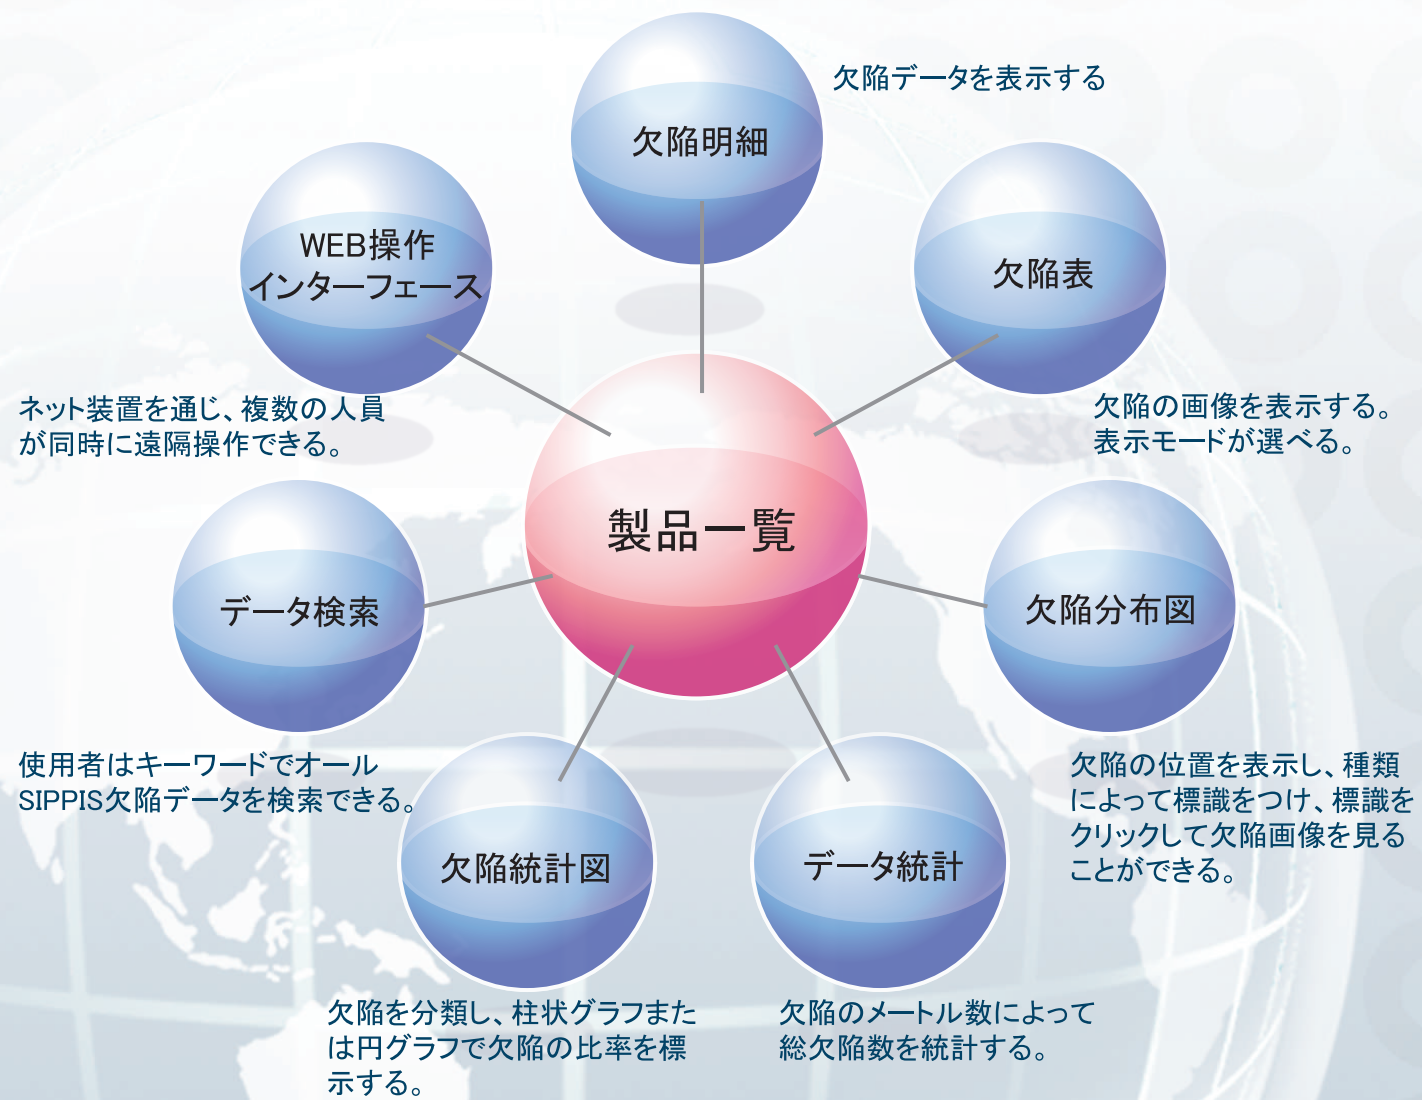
欠陥明細

欠陥データを表示する

WEB操作
インターフェース

欠陥表

ネット装置を通じ、複数の人員が同時に遠隔操作できる。

欠陥の画像を表示する。表示モードが選べる。

製品一覧

データ検索

欠陥分布図

使用者はキーワードでオールSIPPIS欠陥データを検索できる。

欠陥の位置を表示し、種類によって標識をつけ、標識をクリックして欠陥画像を見ることができる。

欠陥統計図

データ統計

欠陥を分類し、柱状グラフまたは円グラフで欠陥の比率を標示する。

欠陥のメートル数によって総欠陥数を統計する。